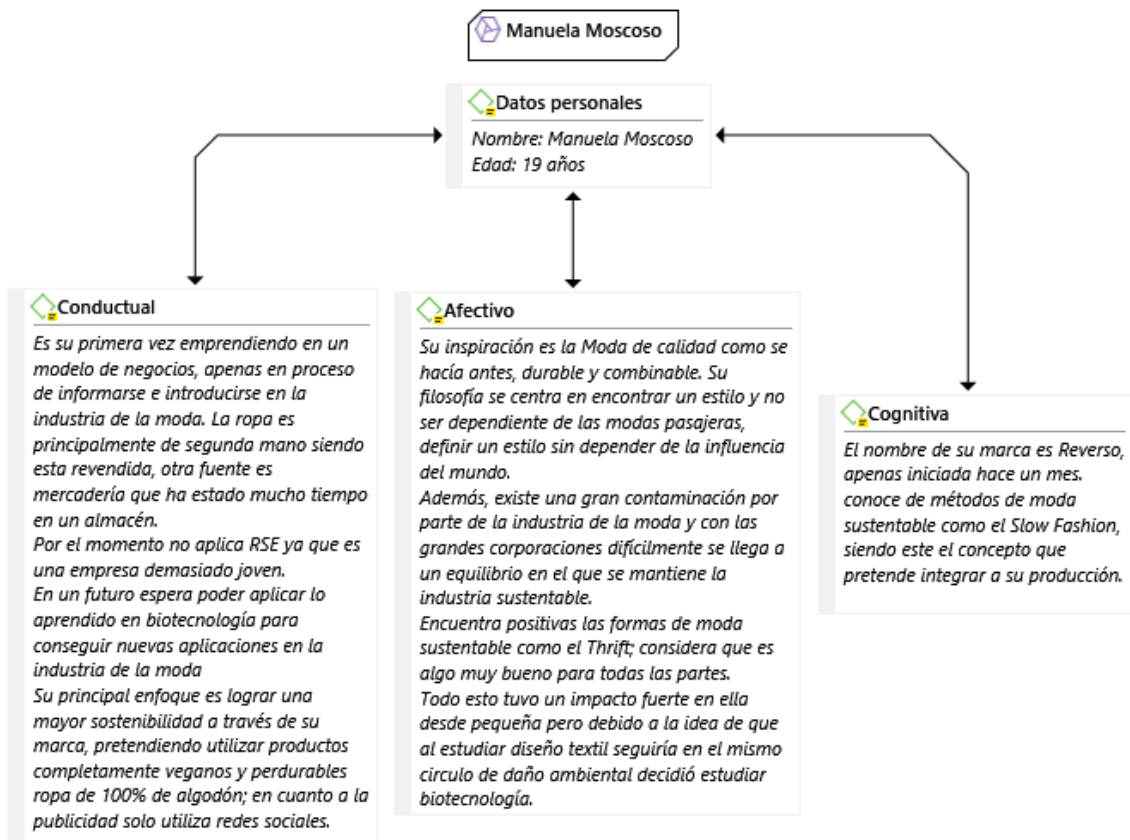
Manuela Moscoso

Datos personales
Nombre: Manuela Moscoso
Edad: 19 años

Conductual
Es su primera vez emprendiendo en un modelo de negocios, apenas en proceso de informarse e introducirse en la industria de la moda. La ropa es principalmente de segunda mano siendo esta revendida, otra fuente es mercadería que ha estado mucho tiempo en un almacén.
Por el momento no aplica RSE ya que es una empresa demasiado joven.
En un futuro espera poder aplicar lo aprendido en biotecnología para conseguir nuevas aplicaciones en la industria de la moda
Su principal enfoque es lograr una mayor sostenibilidad a través de su marca, pretendiendo utilizar productos completamente veganos y perdurables ropa de 100% de algodón; en cuanto a la publicidad solo utiliza redes sociales.

Afectivo
Su inspiración es la Moda de calidad como se hacía antes, durable y combinable. Su filosofía se centra en encontrar un estilo y no ser dependiente de las modas pasajeras, definir un estilo sin depender de la influencia del mundo.
Además, existe una gran contaminación por parte de la industria de la moda y con las grandes corporaciones difícilmente se llega a un equilibrio en el que se mantiene la industria sustentable.
Encuentra positivas las formas de moda sustentable como el Thrift; considera que es algo muy bueno para todas las partes.
Todo esto tuvo un impacto fuerte en ella desde pequeña pero debido a la idea de que al estudiar diseño textil seguiría en el mismo circulo de daño ambiental decidió estudiar biotecnología.

Cognitiva
El nombre de su marca es Reverso, apenas iniciada hace un mes. conoce de métodos de moda sustentable como el Slow Fashion, siendo este el concepto que pretende integrar a su producción.